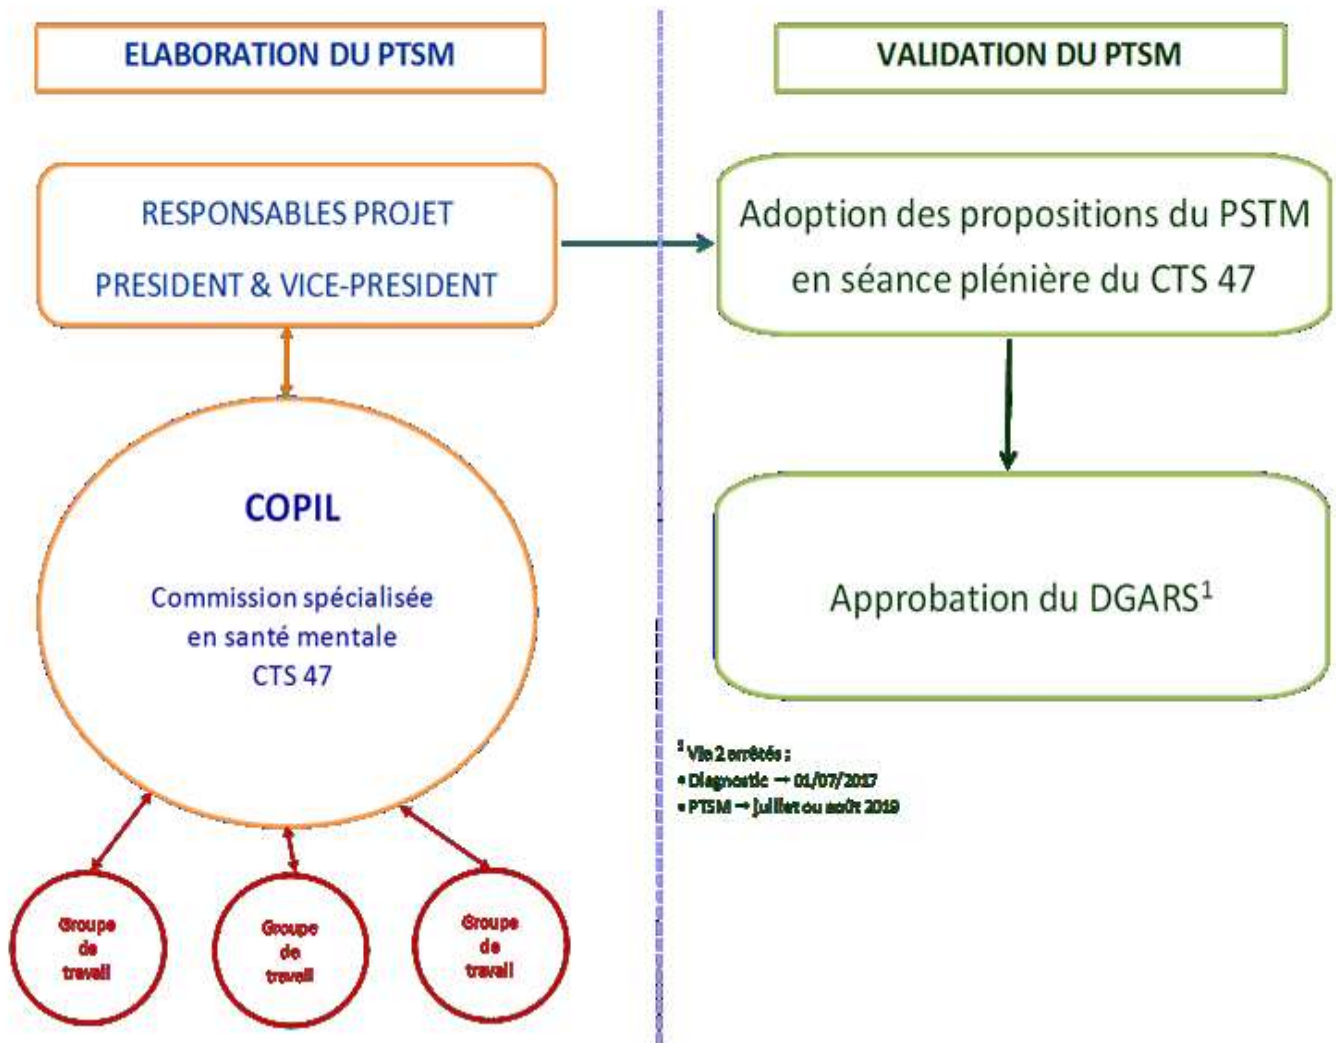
ELABORATION DU PTSM

RESPONSABLES PROJET

PRESIDENT & VICE-PRESIDENT

COPIL

Commission spécialisée en santé mentale CTS 47

Groupe de travail

Groupe de travail

Groupe de travail

VALIDATION DU PTSM

Adoption des propositions du PSTM en séance plénière du CTS 47

Approbation du DGARS$^1$

$^1$ Via 2 arrêtés :
• Diagnostic → 01/07/2017
• PTSM → Juillet ou août 2019